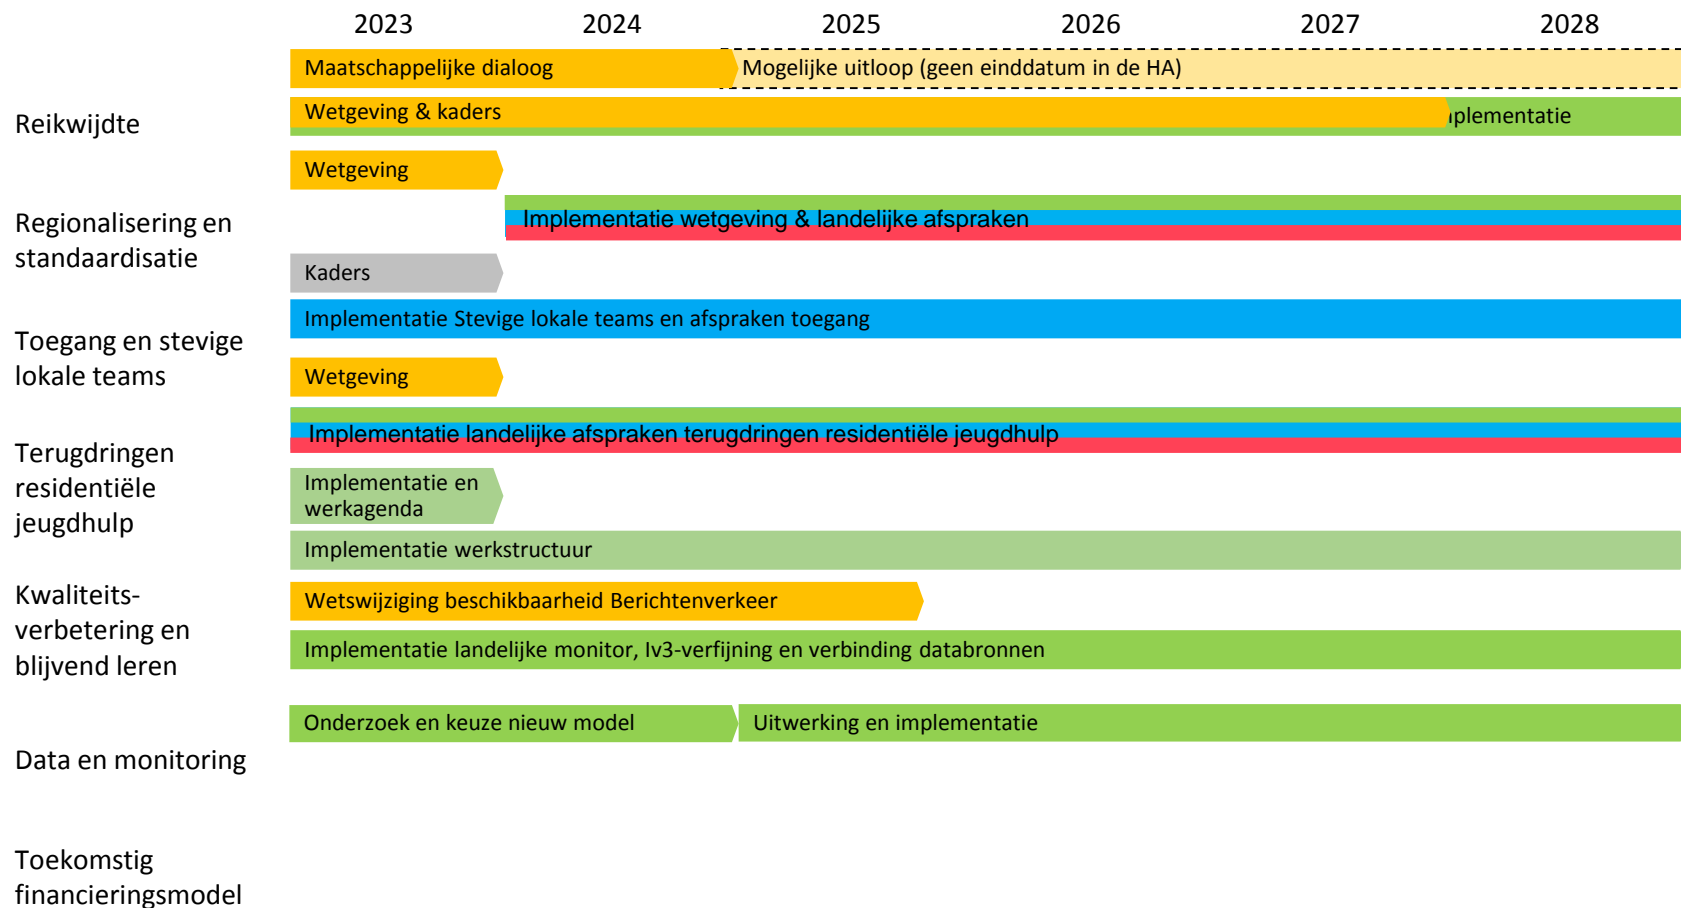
2023 2024 2025 2026 2027 2028

Maatschappelijke dialoog

Mogelijke uitloop (geen einddatum in de HA)

Reikwijdte

Wetgeving & kaders

ıplementatie

Wetgeving

Regionalisering en standaardisatie

Implementatie wetgeving & landelijke afspraken

Kaders

Implementatie Stevige lokale teams en afspraken toegang

Toegang en stevige lokale teams

Wetgeving

Implementatie landelijke afspraken terugdringen residentiële jeugdhulp

Terugdringen residentiële jeugdhulp

Implementatie en werkagenda

Implementatie werkstructuur

Kwaliteits-verbetering en blijvend leren

Wetswijziging beschikbaarheid Berichtenverkeer

Implementatie landelijke monitor, Iv3-verfijning en verbinding databronnen

Onderzoek en keuze nieuw model

Uitwerking en implementatie

Data en monitoring

Toekomstig financieringsmodel